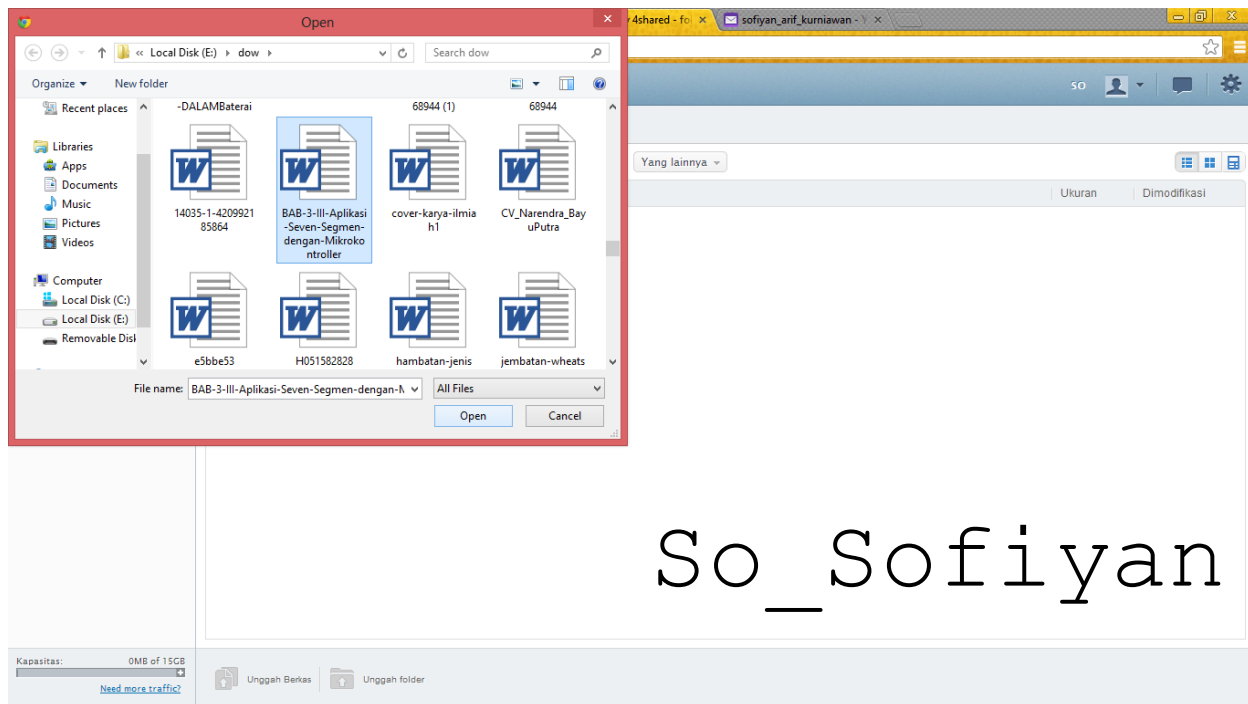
Open

« Local Disk (E:) › dow ›

Search dow

Organize ▾ New folder

Recent places

Libraries
Apps
Documents
Music
Pictures
Videos

Computer
Local Disk (C:)
Local Disk (E:)
Removable Disk

-DALAMBaterai
68944 (1)
68944

14035-1-420992185864
BAB-3-III-Aplikasi-Seven-Segmen-dengan-Mikrokontroller
cover-karya-ilmiah1
CV_Narendra_BayuPutra

e5bbe53
H051582828
hambatan-jenis
jembatan-wheats

File name: BAB-3-III-Aplikasi-Seven-Segmen-dengan-M
All Files
Open
Cancel

4shared - fo ×
sofiyan_arif_kurniawan - ×

SO

Yang lainnya ▾

Ukuran
Dimodifikasi

So_Sofiyan

Kapasitas: 0MB of 15GB
Need more traffic?

Unggah Berkas
Unggah folder